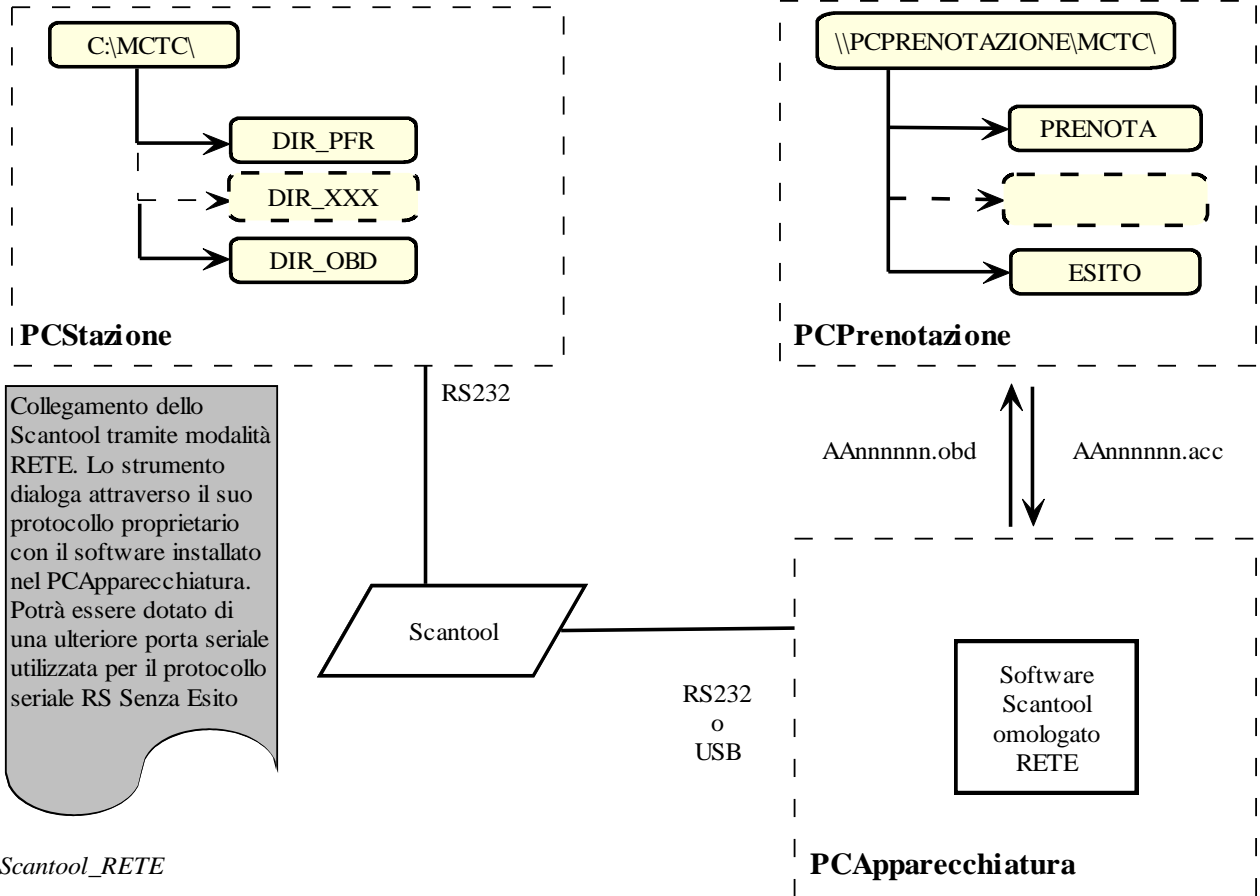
C:\MCTC\

DIR_PFR

DIR_XXX

DIR_OBD

PCStazione

\\PCPRENOTAZIONE\MCTC\

PRENOTA

ESITO

PCPrenotazione

Collegamento dello Scantool tramite modalità RETE. Lo strumento dialoga attraverso il suo protocollo proprietario con il software installato nel PCApparecchiatura. Potrà essere dotato di una ulteriore porta seriale utilizzata per il protocollo seriale RS Senza Esito

RS232

AAnnnnnn.obd

AAnnnnnn.acc

Scantool

RS232
o
USB

Software
Scantool
omologato
RETE

Scantool_RETE

PCApparecchiatura